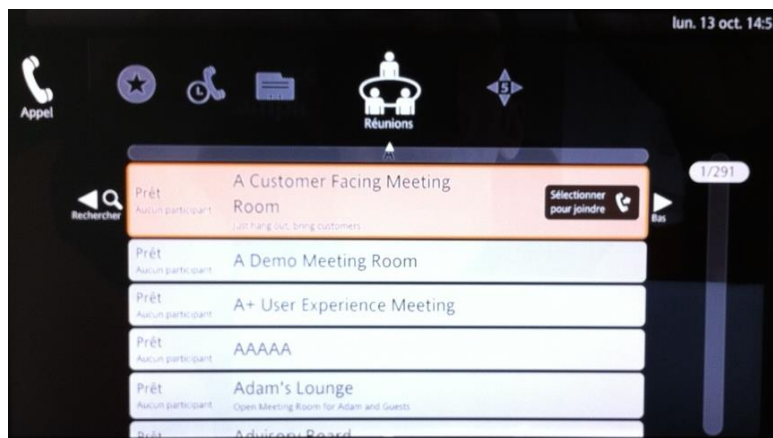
lun. 13 oct. 14:5

Appel

Réunions

A

1/291

Rechercher

Prêt
Aucun participant
A Customer Facing Meeting Room
Just hang out, bring customers
Sélectionner pour joindre

Bas

Prêt
Aucun participant
A Demo Meeting Room

Prêt
Aucun participant
A+ User Experience Meeting

Prêt
Aucun participant
AAAAA

Prêt
Aucun participant
Adam's Lounge
Open Meeting Room for Adam and Guests

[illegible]
Advisory Board